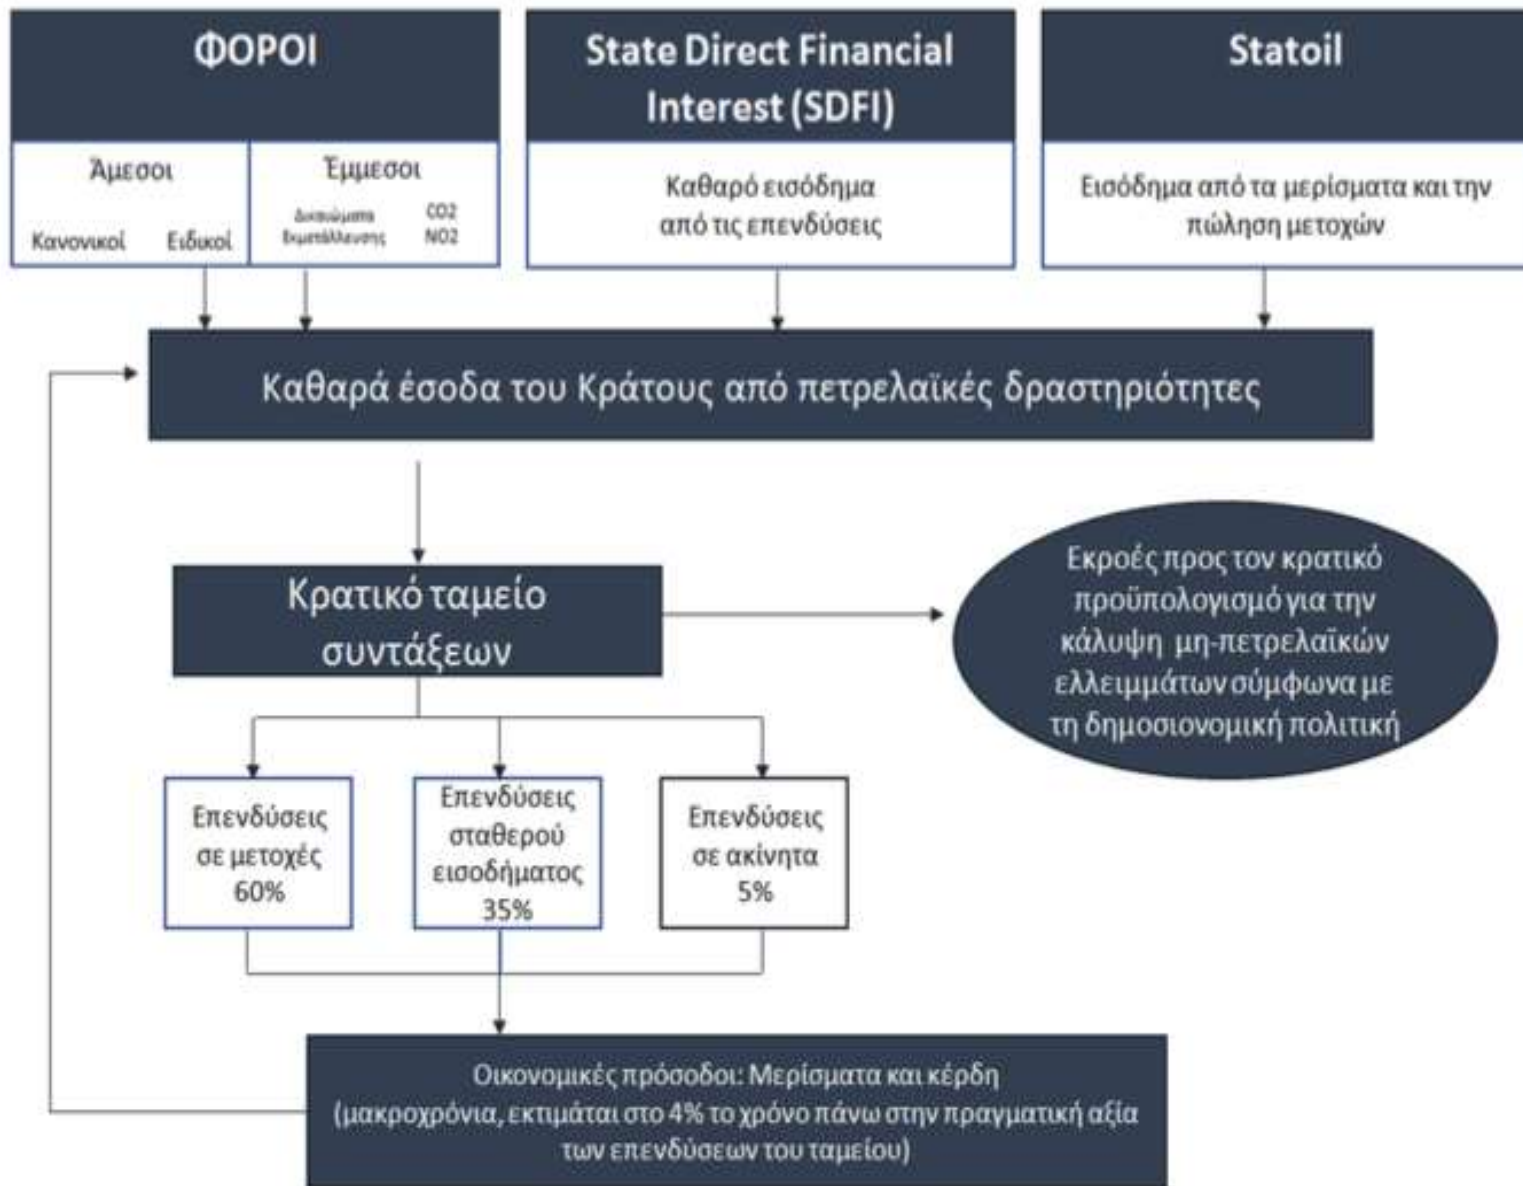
ΦΟΡΟΙ

Άμεσοι

Κανονικοί Ειδικοί

Έμμεσοι

Δικαιώματα Εκμετάλλευσης

CO2 NO2

State Direct Financial Interest (SDFI)

Καθαρό εισόδημα από τις επενδύσεις

Statoil

Εισόδημα από τα μερίσματα και την πώληση μετοχών

Καθαρά έσοδα του Κράτους από πετρελαϊκές δραστηριότητες

Κρατικό ταμείο συντάξεων

Εκροές προς τον κρατικό προϋπολογισμό για την κάλυψη μη-πετρελαϊκών ελλειμμάτων σύμφωνα με τη δημοσιονομική πολιτική

Επενδύσεις σε μετοχές 60%

Επενδύσεις σταθερού εισοδήματος 35%

Επενδύσεις σε ακίνητα 5%

Οικονομικές πρόσοδοι: Μερίσματα και κέρδη (μακροχρόνια, εκτιμάται στο 4% το χρόνο πάνω στην πραγματική αξία των επενδύσεων του ταμείου)